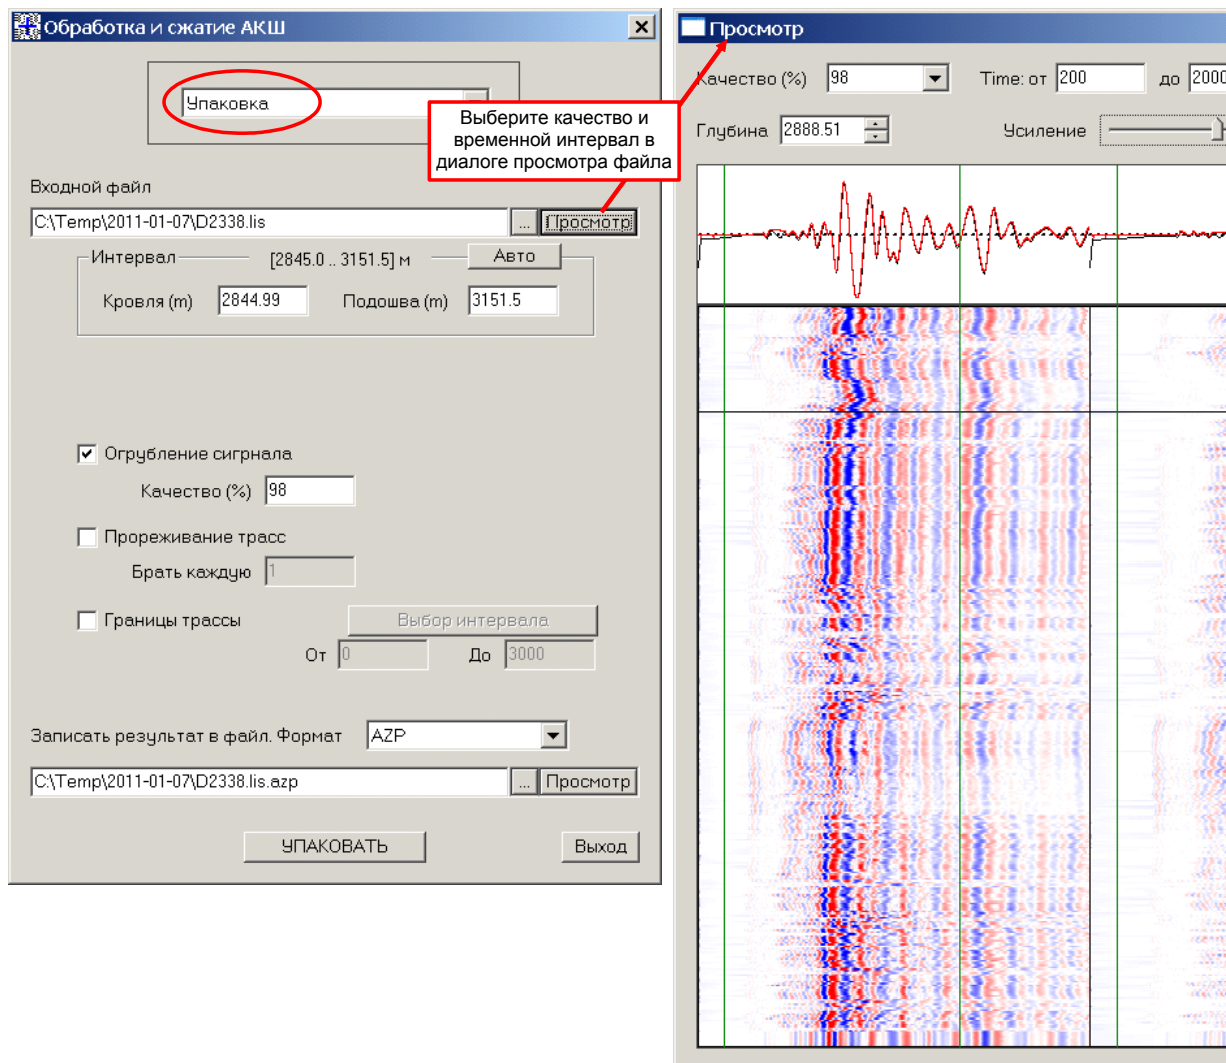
Обработка и сжатие АКШ

Упаковка

Выберите качество и временной интервал в диалоге просмотра файла

Входной файл

C:\Temp\2011-01-07\D2338.lis ... Просмотр

Интервал [2845.0 .. 3151.5] м Авто

Кровля (m) 2844.99 Подошва (m) 3151.5

Огрубление сигрнала

Качество (%) 98

Прореживание трасс

Брать каждую 1

Границы трассы Выбор интервала

От 0 До 3000

Записать результат в файл. Формат AZP

C:\Temp\2011-01-07\D2338.lis.azp ... Просмотр

УПАКОВАТЬ Выход

Просмотр

Качество (%) 98 Time: от 200 до 2000

Глубина 2888.51 Усиление